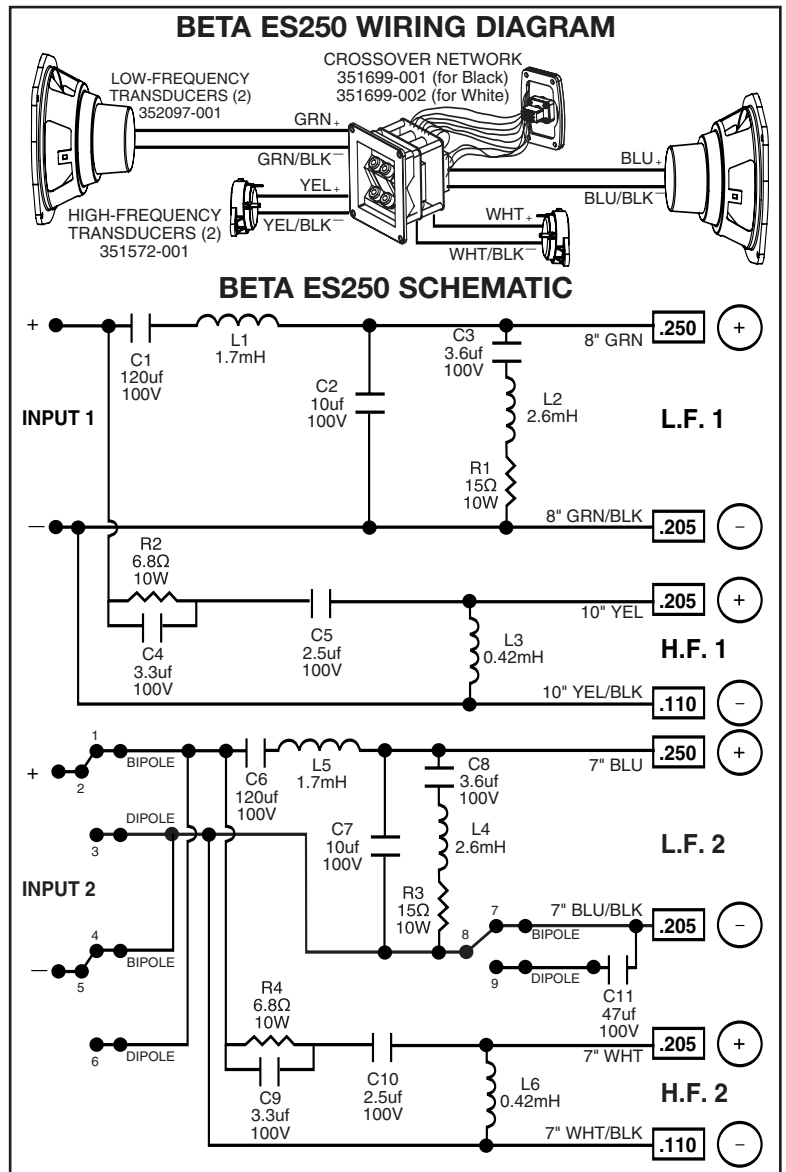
BETA ES250 WIRING DIAGRAM

LOW-FREQUENCY TRANSDUCERS (2) 352097-001

CROSSOVER NETWORK 351699-001 (for Black) 351699-002 (for White)

GRN +
GRN/BLK –
YEL +
YEL/BLK –
BLU +
BLU/BLK –
WHT +
WHT/BLK –

HIGH-FREQUENCY TRANSDUCERS (2) 351572-001

BETA ES250 SCHEMATIC

+
–
INPUT 1

C1 120uf 100V
L1 1.7mH
C2 10uf 100V
C3 3.6uf 100V
L2 2.6mH
R1 15Ω 10W
8" GRN
.250
+
L.F. 1
8" GRN/BLK
.205
–

R2 6.8Ω 10W
C4 3.3uf 100V
C5 2.5uf 100V
L3 0.42mH
10" YEL
.205
+
H.F. 1
10" YEL/BLK
.110
–

1
+
2
BIPOLE
C6 120uf 100V
L5 1.7mH
C8 3.6uf 100V
7" BLU
.250
+
DIPOLE
3
C7 10uf 100V
L4 2.6mH
L.F. 2
INPUT 2
R3 15Ω 10W
4
–
5
BIPOLE
7
8
BIPOLE
7" BLU/BLK
.205
–
9
DIPOLE
C11 47uf 100V

R4 6.8Ω 10W
6
DIPOLE
C9 3.3uf 100V
C10 2.5uf 100V
L6 0.42mH
7" WHT
.205
+
H.F. 2
7" WHT/BLK
.110
–